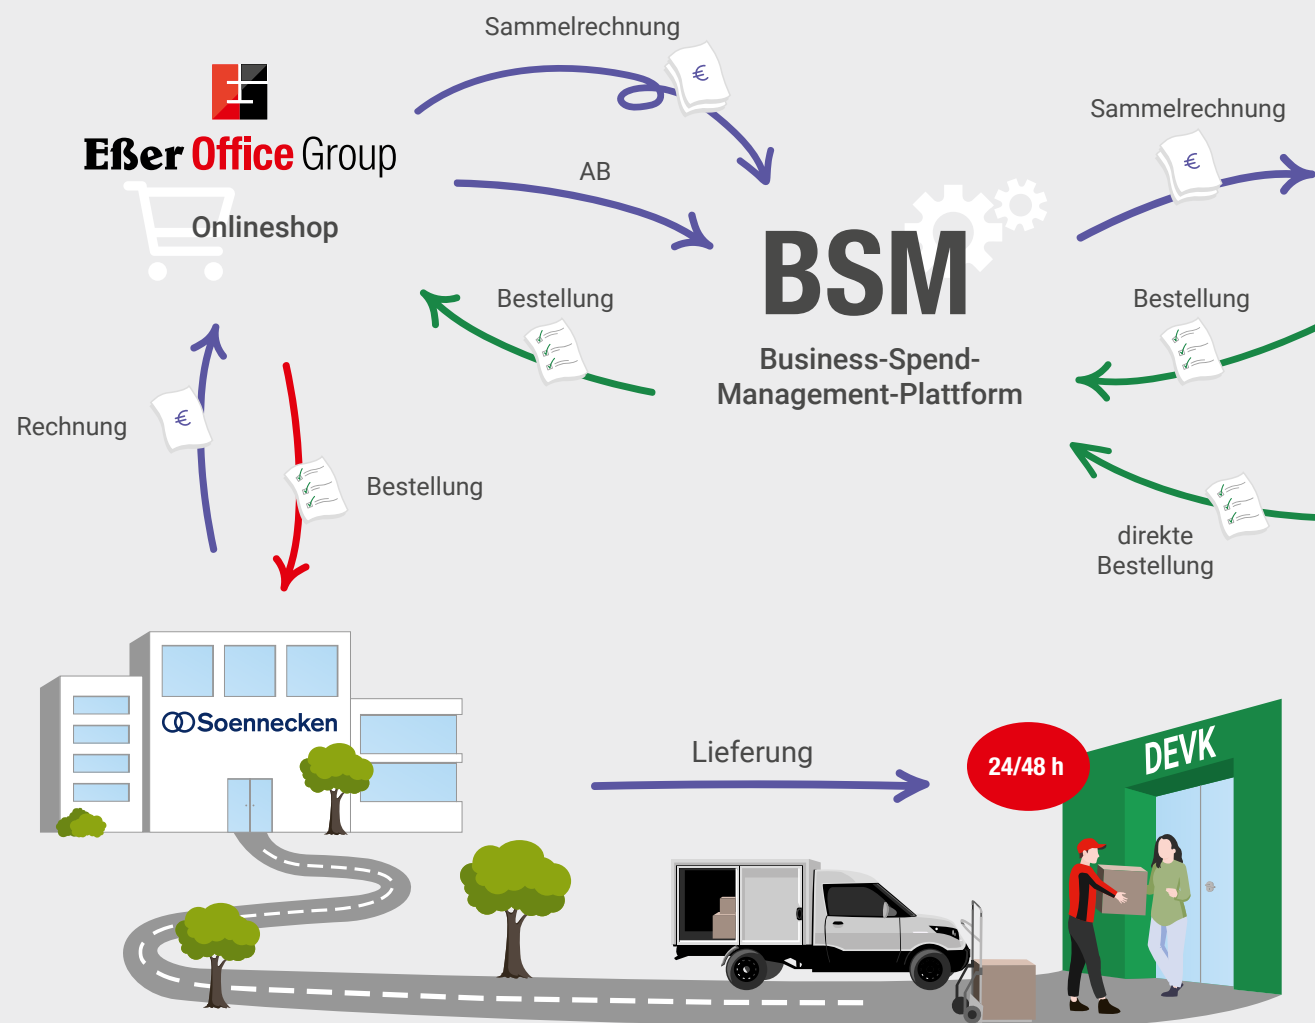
Sammelrechnung

€

Eßer Office Group

Onlineshop

AB

BSM

Business-Spend-Management-Plattform

Sammelrechnung

€

Bestellung

Bestellung

Rechnung

€

Bestellung

direkte Bestellung

Soennecken

Lieferung

24/48 h

DEVK